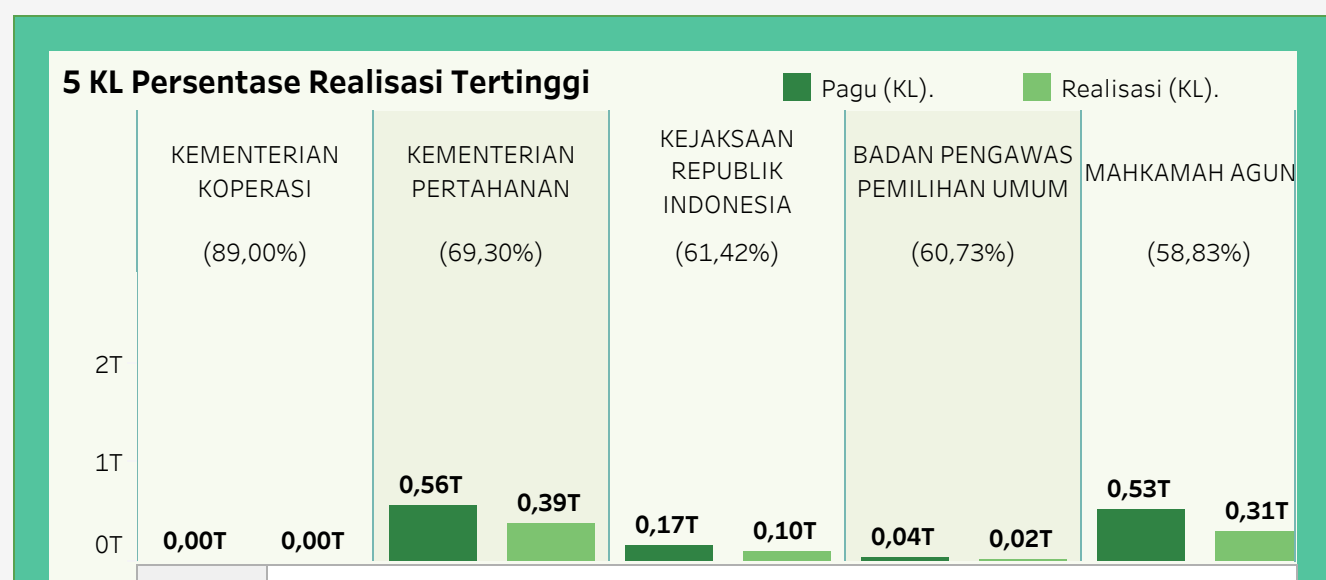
5 KL Persentase Realisasi Tertinggi

Pagu (KL).
Realisasi (KL).

| | KEMENTERIAN KOPERASI (89,00%) | KEMENTERIAN PERTAHANAN (69,30%) | KEJAKSAAN REPUBLIK INDONESIA (61,42%) | BADAN PENGAWAS PEMILIHAN UMUM (60,73%) | MAHKAMAH AGUN (58,83%) |
|---|---|---|---|---|---|
| Pagu (KL). | 0,00T | 0,56T | 0,17T | 0,04T | 0,53T |
| Realisasi (KL). | 0,00T | 0,39T | 0,10T | 0,02T | 0,31T |

2T
1T
0T